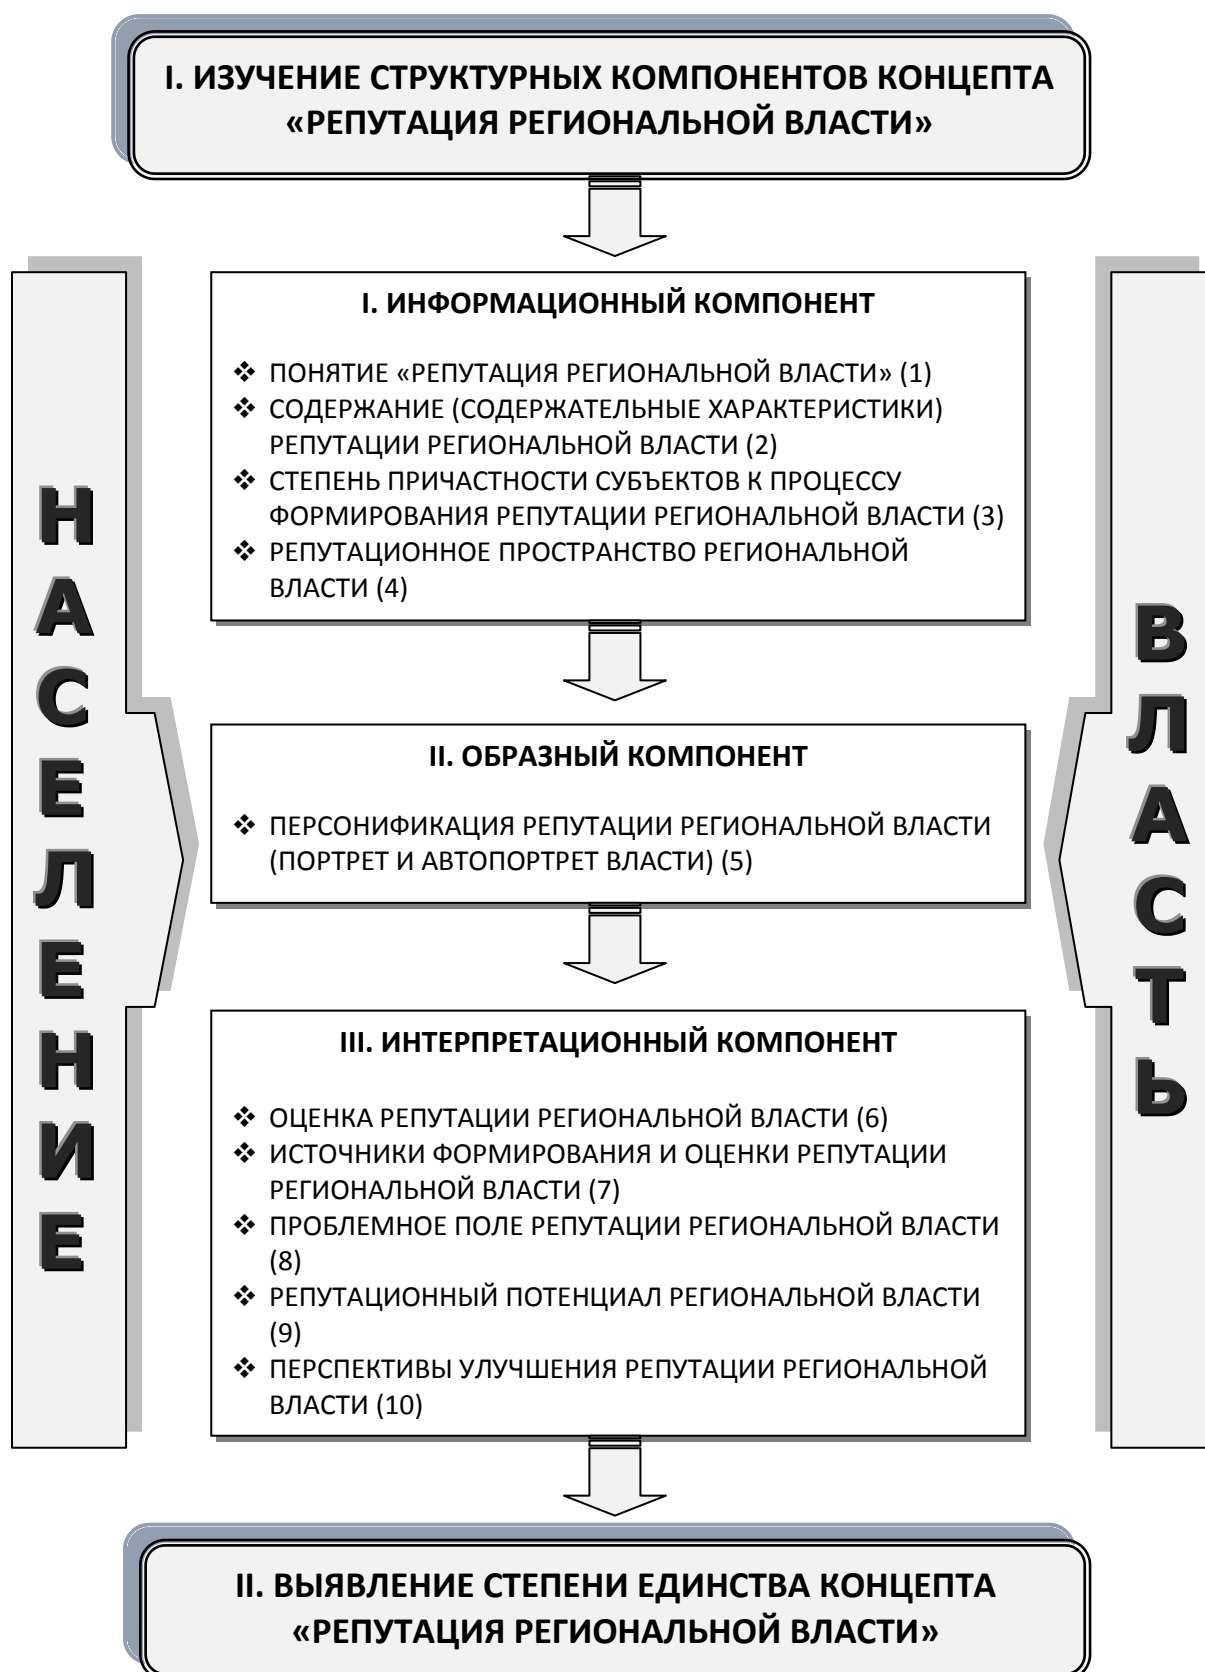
I. ИЗУЧЕНИЕ СТРУКТУРНЫХ КОМПОНЕНТОВ КОНЦЕПТА «РЕПУТАЦИЯ РЕГИОНАЛЬНОЙ ВЛАСТИ»

Н А С Е Л Е Н И Е

I. ИНФОРМАЦИОННЫЙ КОМПОНЕНТ

❖ ПОНЯТИЕ «РЕПУТАЦИЯ РЕГИОНАЛЬНОЙ ВЛАСТИ» (1)
❖ СОДЕРЖАНИЕ (СОДЕРЖАТЕЛЬНЫЕ ХАРАКТЕРИСТИКИ) РЕПУТАЦИИ РЕГИОНАЛЬНОЙ ВЛАСТИ (2)
❖ СТЕПЕНЬ ПРИЧАСТНОСТИ СУБЪЕКТОВ К ПРОЦЕССУ ФОРМИРОВАНИЯ РЕПУТАЦИИ РЕГИОНАЛЬНОЙ ВЛАСТИ (3)
❖ РЕПУТАЦИОННОЕ ПРОСТРАНСТВО РЕГИОНАЛЬНОЙ ВЛАСТИ (4)

II. ОБРАЗНЫЙ КОМПОНЕНТ

❖ ПЕРСОНИФИКАЦИЯ РЕПУТАЦИИ РЕГИОНАЛЬНОЙ ВЛАСТИ (ПОРТРЕТ И АВТОПОРТРЕТ ВЛАСТИ) (5)

III. ИНТЕРПРЕТАЦИОННЫЙ КОМПОНЕНТ

❖ ОЦЕНКА РЕПУТАЦИИ РЕГИОНАЛЬНОЙ ВЛАСТИ (6)
❖ ИСТОЧНИКИ ФОРМИРОВАНИЯ И ОЦЕНКИ РЕПУТАЦИИ РЕГИОНАЛЬНОЙ ВЛАСТИ (7)
❖ ПРОБЛЕМНОЕ ПОЛЕ РЕПУТАЦИИ РЕГИОНАЛЬНОЙ ВЛАСТИ (8)
❖ РЕПУТАЦИОННЫЙ ПОТЕНЦИАЛ РЕГИОНАЛЬНОЙ ВЛАСТИ (9)
❖ ПЕРСПЕКТИВЫ УЛУЧШЕНИЯ РЕПУТАЦИИ РЕГИОНАЛЬНОЙ ВЛАСТИ (10)

В Л А С Т Ь

II. ВЫЯВЛЕНИЕ СТЕПЕНИ ЕДИНСТВА КОНЦЕПТА «РЕПУТАЦИЯ РЕГИОНАЛЬНОЙ ВЛАСТИ»